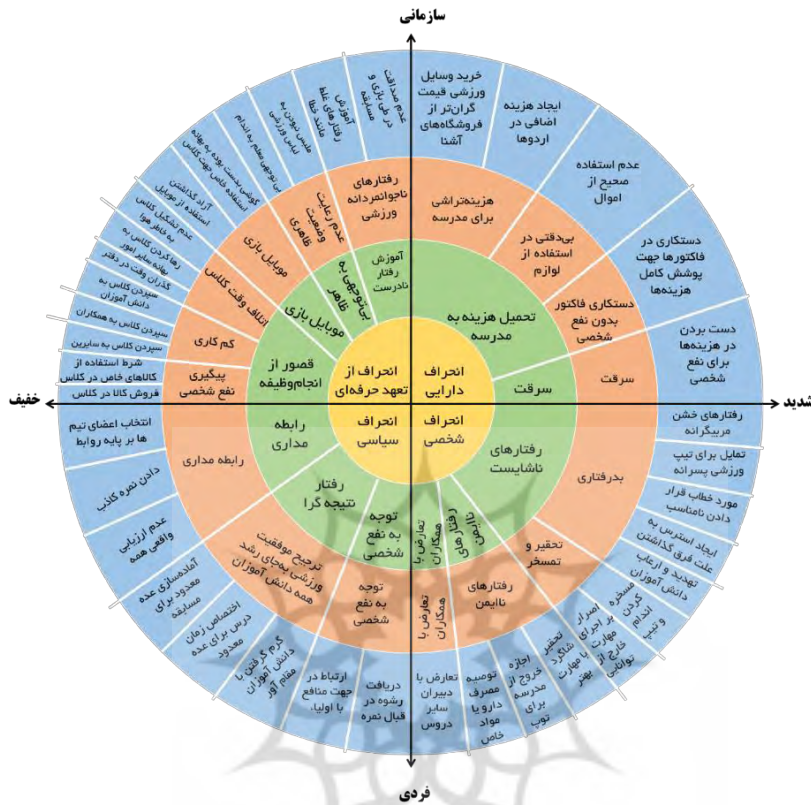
سازمانی

خفیف

شدید

فردی

انحراف از تعهد حرفه‌ای

انحراف دارایی

انحراف سیاسی

انحراف شخصی

تحمیل هزینه به مدرسه

سرقت

رفتارهای ناشایست

رفتارهای ناهنجار

تعارض با همکاران

توجه به نفع شخصی

رفتار نتیجه گرا

رابطه مداری

قصور از انجام‌وظیفه

موبایل بازی

بی‌توجهی به ظاهر

آموزش رفتار نادرست

رفتارهای ناجوانمردانه ورزشی

عدم رعایت وضعیت ظاهری

موبایل بازی

اتلاف وقت کلاس

کم کاری

پیگیری نفع شخصی

هزینه‌تراشی برای مدرسه

بی‌دقتی در استفاده از لوازم

دستکاری فاکتور بدون نفع شخصی

سرقت

بدرفتاری

تحقیر و تمسخر

رفتارهای ناایمن

تعارض با همکاران

توجه به نفع شخصی

ترجیح موفقیت ورزشی بجای رشد همه دانش آموزان

رابطه مداری

عدم صداقت در ملی بازی و مسابقه

آموزش رفتارهای غلط مانند خطا

ملبس نبودن به لباس ورزشی

بی‌توجهی معلم به انجام

کوتاهی نسبت بوده به بهانه استفاده از لباس جهت کلاس

آزاد گذاشتن استفاده از موبایل

عدم تشکیل کلاس به بهانه هوا

رها کردن کلاس برای انجام بهانه سایر امور

گذران وقت کلاس در دفتر

سپردن کلاس به دانش آموزان

سپردن کلاس به همکاران

سپردن کلاس به سایرین

شرط استفاده از کانالهای خاص در کلاس

فروش کالا در کلاس

خرید وسایل ورزشی قیمت گران‌تر از فروشگاه‌های آشنا

ایجاد هزینه اضافی در اردوها

عدم استفاده صحیح از اموال

دستکاری در فاکتورها جهت پوشش کامل هزینه‌ها

دست بردن در هزینه‌ها برای نفع شخصی

رفتارهای خشن مربیگرانه

تمایل برای تیپ ورزشی پسرانه

مورد خطاب قرار دادن نامناسب

ایجاد استرس به علت فرق گذاشتن

تهدید و ارعاب دانش آموزان

مسخره کردن اندام و تیپ

اصرار بر اجرای مهارت خارج از توانایی

تحقیر شاگرد با مهارت بهتر

اجازه خروج از مدرسه برای توپ

توصیه مصرف دارو یا مواد خاص

تعارض با دبیران سایر دروس

دریافت رشوه در قبال نمره

ارتباط در جهت منافع با اولیاء

گرم گرفتن با دانش آموزان مقام آور

اختصاص زمان درس برای عده معدود

آماده‌سازی عده معدود برای مسابقه

عدم ارزیابی واقعی همه

دادن نمره کذب

انتخاب اعضای تیم ها بر پایه روابط